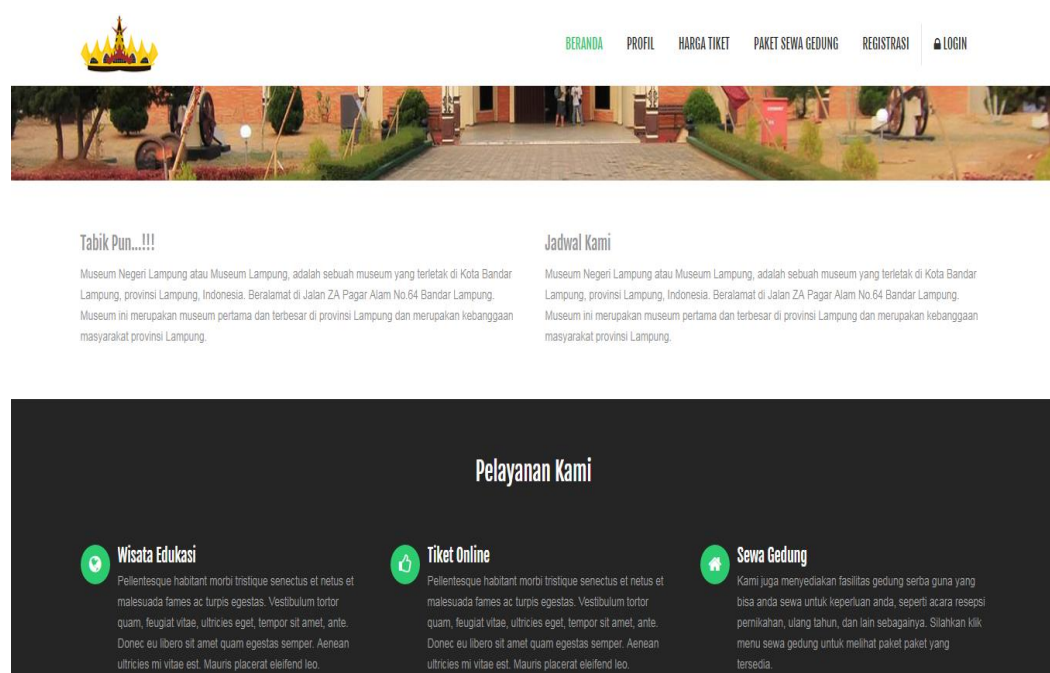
BERANDA PROFIL HARGA TIKET PAKET SEWA GEDUNG REGISTRASI LOGIN

Tabik Pun...!!!

Museum Negeri Lampung atau Museum Lampung, adalah sebuah museum yang terletak di Kota Bandar Lampung, provinsi Lampung, Indonesia. Beralamat di Jalan ZA Pagar Alam No.64 Bandar Lampung. Museum ini merupakan museum pertama dan terbesar di provinsi Lampung dan merupakan kebanggaan masyarakat provinsi Lampung.

Jadwal Kami

Museum Negeri Lampung atau Museum Lampung, adalah sebuah museum yang terletak di Kota Bandar Lampung, provinsi Lampung, Indonesia. Beralamat di Jalan ZA Pagar Alam No.64 Bandar Lampung. Museum ini merupakan museum pertama dan terbesar di provinsi Lampung dan merupakan kebanggaan masyarakat provinsi Lampung.

Pelayanan Kami

Wisata Edukasi

Pellentesque habitant morbi tristique senectus et netus et malesuada fames ac turpis egestas. Vestibulum tortor quam, feugiat vitae, ultricies eget, tempor sit amet, ante. Donec eu libero sit amet quam egestas semper. Aenean ultricies mi vitae est. Mauris placerat eleifend leo.

Tiket Online

Pellentesque habitant morbi tristique senectus et netus et malesuada fames ac turpis egestas. Vestibulum tortor quam, feugiat vitae, ultricies eget, tempor sit amet, ante. Donec eu libero sit amet quam egestas semper. Aenean ultricies mi vitae est. Mauris placerat eleifend leo.

Sewa Gedung

Kami juga menyediakan fasilitas gedung serba guna yang bisa anda sewa untuk keperluan anda, seperti acara resepsi pernikahan, ulang tahun, dan lain sebagainya. Silahkan klik menu sewa gedung untuk melihat paket paket yang tersedia.